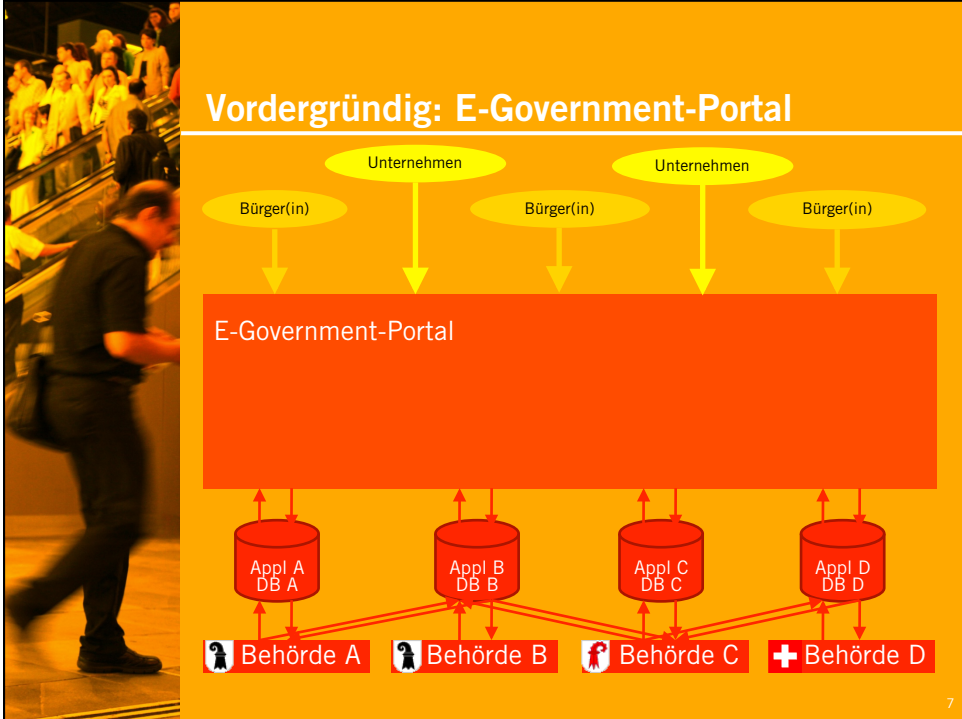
Vordergründig: E-Government-Portal

Unternehmen

Unternehmen

Bürger(in)

Bürger(in)

Bürger(in)

E-Government-Portal

Appl A
DB A

Appl B
DB B

Appl C
DB C

Appl D
DB D

Behörde A

Behörde B

Behörde C

Behörde D

7